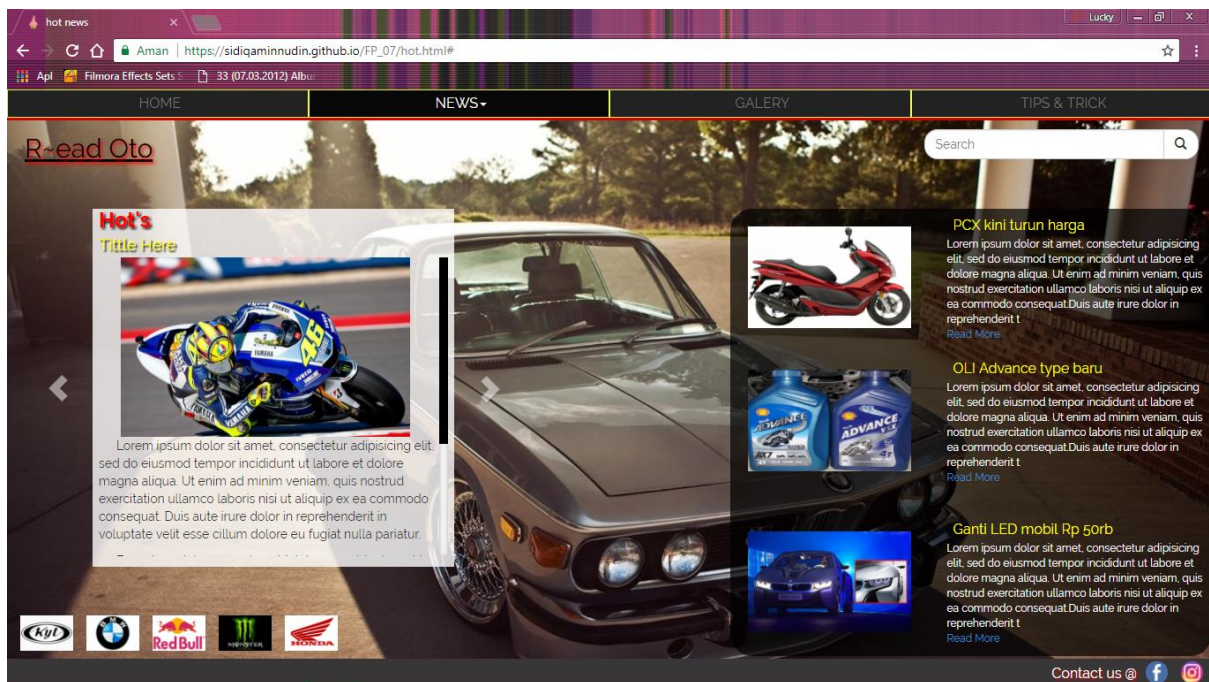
hot news
Lucky
Aman | https://sidiqaminnudin.github.io/FP_07/hot.html#
Apl Filmora Effects Sets S 33 (07.03.2012) Albu

HOME
NEWS
GALERY
TIPS & TRICK

R~ead Oto

Search

Hot's
Tittle Here

Lorem ipsum dolor sit amet, consectetur adipisicing elit, sed do eiusmod tempor incididunt ut labore et dolore magna aliqua. Ut enim ad minim veniam, quis nostrud exercitation ullamco laboris nisi ut aliquip ex ea commodo consequat. Duis aute irure dolor in reprehenderit in voluptate velit esse cillum dolore eu fugiat nulla pariatur.

PCX kini turun harga
Lorem ipsum dolor sit amet, consectetur adipisicing elit, sed do eiusmod tempor incididunt ut labore et dolore magna aliqua. Ut enim ad minim veniam, quis nostrud exercitation ullamco laboris nisi ut aliquip ex ea commodo consequat.Duis aute irure dolor in reprehenderit t
Read More

OLI Advance type baru
Lorem ipsum dolor sit amet, consectetur adipisicing elit, sed do eiusmod tempor incididunt ut labore et dolore magna aliqua. Ut enim ad minim veniam, quis nostrud exercitation ullamco laboris nisi ut aliquip ex ea commodo consequat.Duis aute irure dolor in reprehenderit t
Read More

Ganti LED mobil Rp 50rb
Lorem ipsum dolor sit amet, consectetur adipisicing elit, sed do eiusmod tempor incididunt ut labore et dolore magna aliqua. Ut enim ad minim veniam, quis nostrud exercitation ullamco laboris nisi ut aliquip ex ea commodo consequat.Duis aute irure dolor in reprehenderit t
Read More

KYT
Red Bull
MONSTER
HONDA

Contact us @